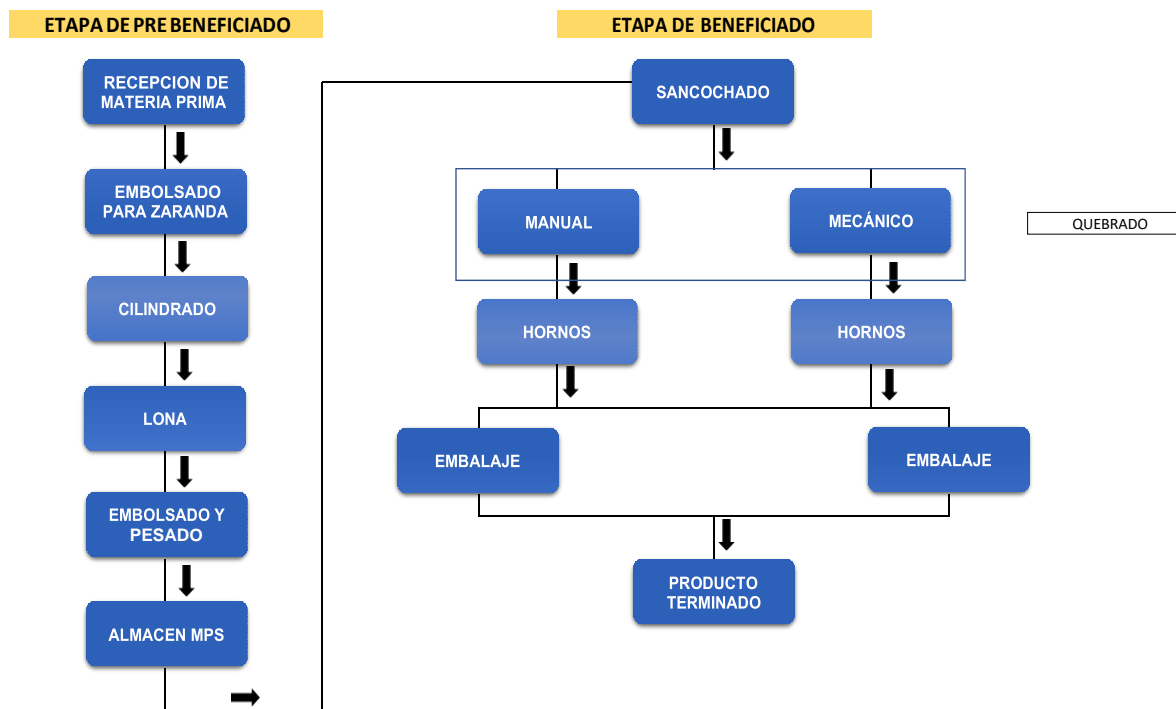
ETAPA DE PRE BENEFICIADO

RECEPCION DE MATERIA PRIMA

EMBOLSADO PARA ZARANDA

CILINDRADO

LONA

EMBOLSADO Y PESADO

ALMACEN MPS

ETAPA DE BENEFICIADO

SANCOCHADO

MANUAL

MECÁNICO

QUEBRADO

HORNOS

HORNOS

EMBALAJE

EMBALAJE

PRODUCTO TERMINADO